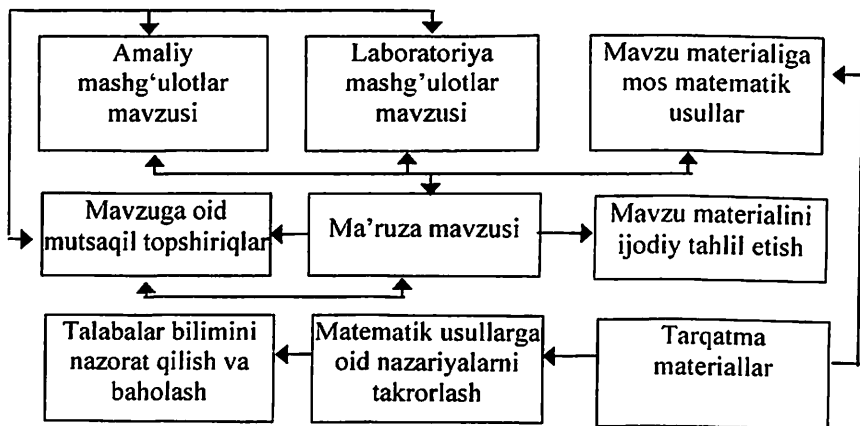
Amaliy mashg'ulotlar mavzusi

Laboratoriya mashg'ulotlar mavzusi

Mavzu materialiga mos matematik usullar

Mavzuga oid mutsaqil topshiriqlar

Ma'ruza mavzusi

Mavzu materialini ijodiy tahlil etish

Talabalar bilimini nazorat qilish va baholash

Matematik usullarga oid nazariyalarni takrorlash

Tarqatma materiallar